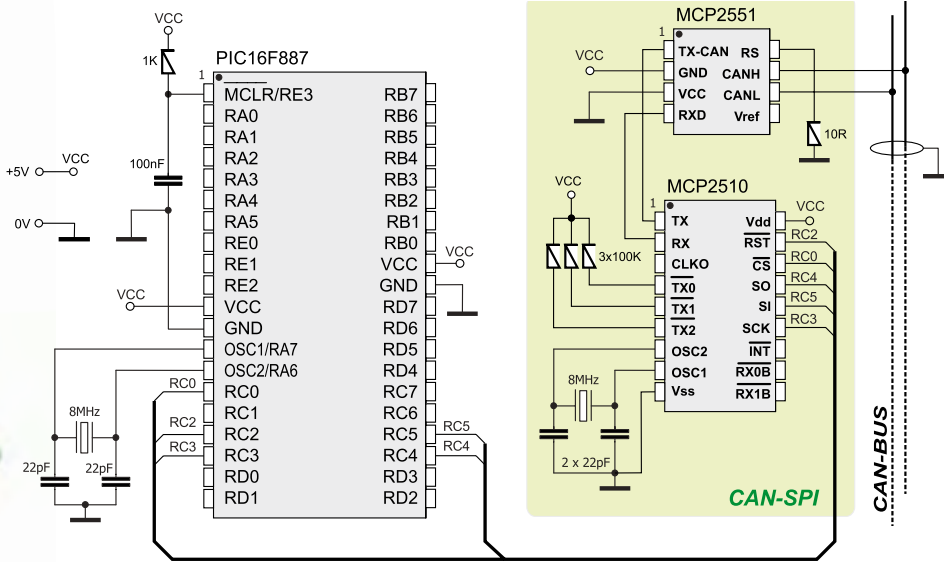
VCC
1K
PIC16F887
1
MCLR/RE3
RA0
RA1
RA2
RA3
RA4
RA5
RE0
RE1
RE2
VCC
GND
OSC1/RA7
OSC2/RA6
RC0
RC1
RC2
RC3
RD0
RD1
RB7
RB6
RB5
RB4
RB3
RB2
RB1
RB0
VCC
GND
RD7
RD6
RD5
RD4
RC7
RC6
RC5
RC4
RD3
RD2
100nF
+5V
VCC
0V
VCC
VCC
8MHz
22pF
22pF
RC0
RC2
RC3
RC5
RC4
MCP2551
1
TX-CAN
GND
VCC
RXD
RS
CANH
CANL
Vref
VCC
10R
MCP2510
1
TX
RX
CLKO
TX0
TX1
TX2
OSC2
OSC1
Vss
Vdd
RST
CS
SO
SI
SCK
INT
RX0B
RX1B
VCC
RC2
RC0
RC4
RC5
RC3
VCC
3x100K
8MHz
2 x 22pF
CAN-SPI
CAN-BUS